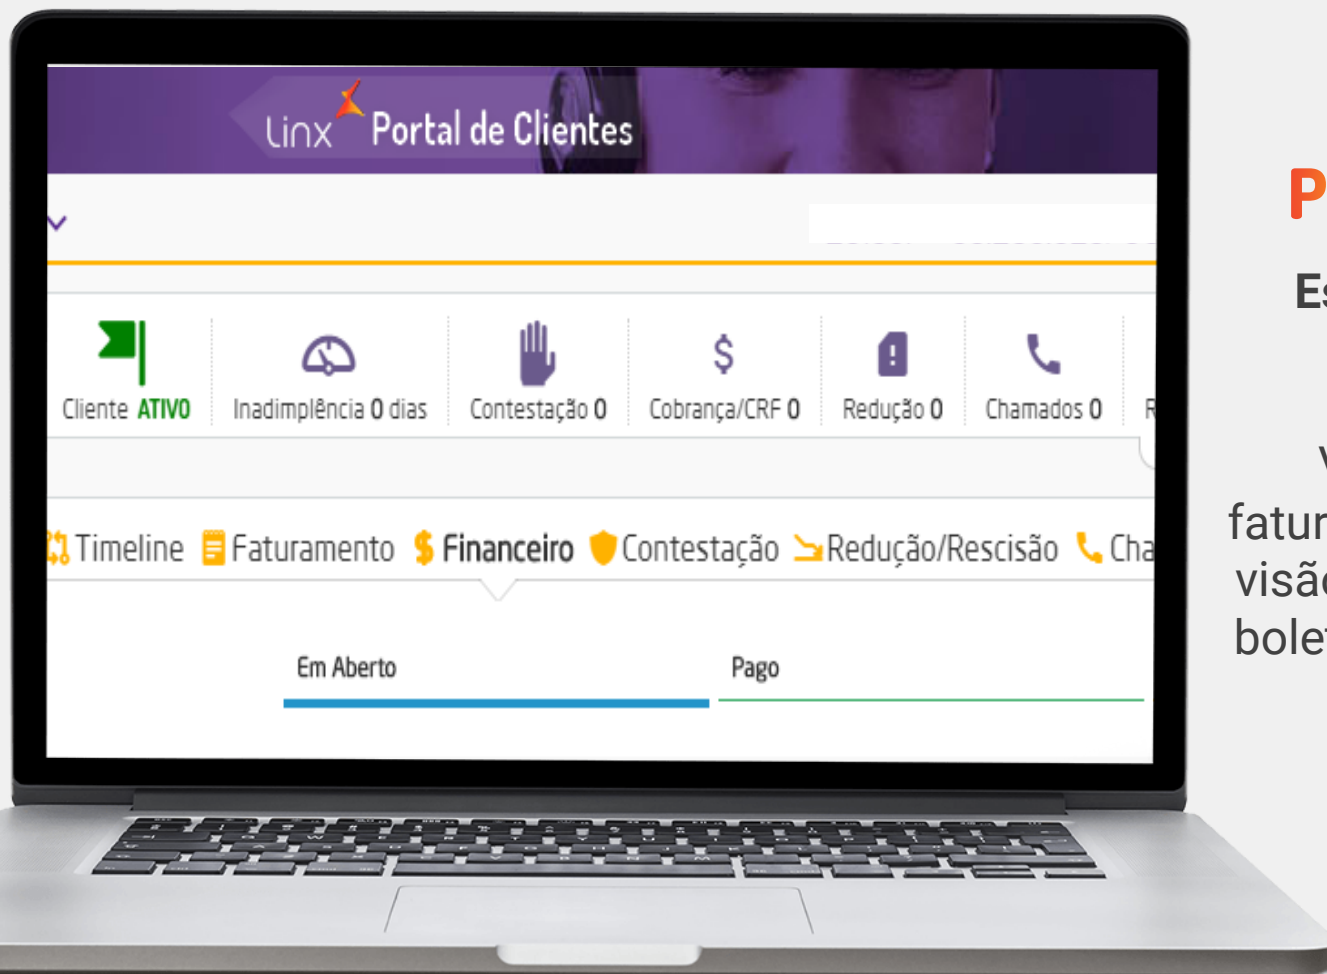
linx Portal de Clientes

Cliente ATIVO | Inadimplência 0 dias | Contestação 0 | Cobrança/CRF 0 | Redução 0 | Chamados 0 | R

Timeline Faturamento Financeiro Contestação Redução/Rescisão Cha

Em Aberto Pago

P

Es

v
fatur
visão
bole